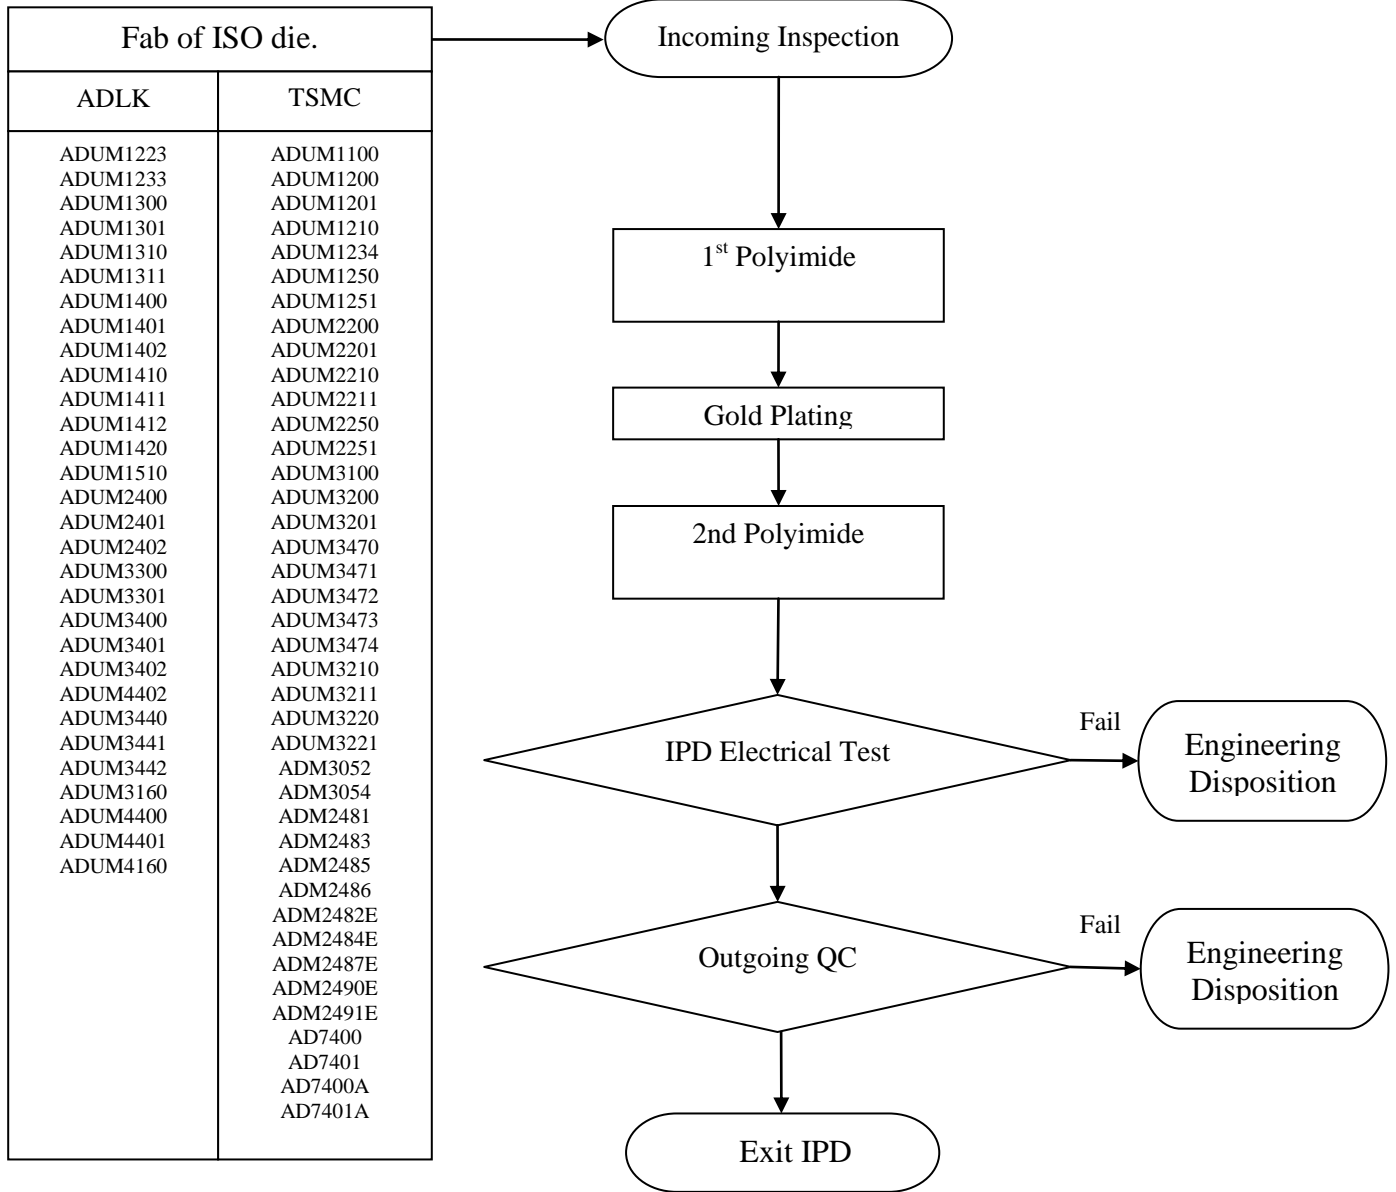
Fab of ISO die.

| ADLK | TSMC |
|---|---|
| ADUM1223 | ADUM1100 |
| ADUM1233 | ADUM1200 |
| ADUM1300 | ADUM1201 |
| ADUM1301 | ADUM1210 |
| ADUM1310 | ADUM1234 |
| ADUM1311 | ADUM1250 |
| ADUM1400 | ADUM1251 |
| ADUM1401 | ADUM2200 |
| ADUM1402 | ADUM2201 |
| ADUM1410 | ADUM2210 |
| ADUM1411 | ADUM2211 |
| ADUM1412 | ADUM2250 |
| ADUM1420 | ADUM2251 |
| ADUM1510 | ADUM3100 |
| ADUM2400 | ADUM3200 |
| ADUM2401 | ADUM3201 |
| ADUM2402 | ADUM3470 |
| ADUM3300 | ADUM3471 |
| ADUM3301 | ADUM3472 |
| ADUM3400 | ADUM3473 |
| ADUM3401 | ADUM3474 |
| ADUM3402 | ADUM3210 |
| ADUM4402 | ADUM3211 |
| ADUM3440 | ADUM3220 |
| ADUM3441 | ADUM3221 |
| ADUM3442 | ADM3052 |
| ADUM3160 | ADM3054 |
| ADUM4400 | ADM2481 |
| ADUM4401 | ADM2483 |
| ADUM4160 | ADM2485 |
| | ADM2486 |
| | ADM2482E |
| | ADM2484E |
| | ADM2487E |
| | ADM2490E |
| | ADM2491E |
| | AD7400 |
| | AD7401 |
| | AD7400A |
| | AD7401A |

Incoming Inspection

1$^{st}$ Polyimide

Gold Plating

2nd Polyimide

IPD Electrical Test

Fail

Engineering Disposition

Outgoing QC

Fail

Engineering Disposition

Exit IPD